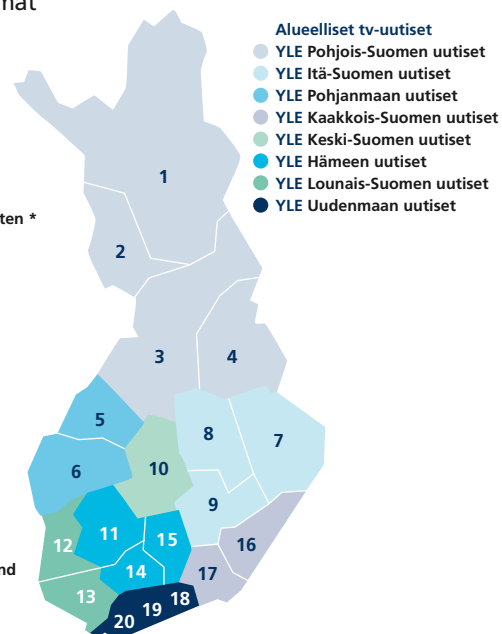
nat

ten *

nd

Alueelliset tv-uutiset
YLE Pohjois-Suomen uutiset
YLE Itä-Suomen uutiset
YLE Pohjanmaan uutiset
YLE Kaakkois-Suomen uutiset
YLE Keski-Suomen uutiset
YLE Hämeen uutiset
YLE Lounais-Suomen uutiset
YLE Uudenmaan uutiset

1
2
3
4
5
8
7
6
10
9
11
15
16
12
14
17
13
19
18
20